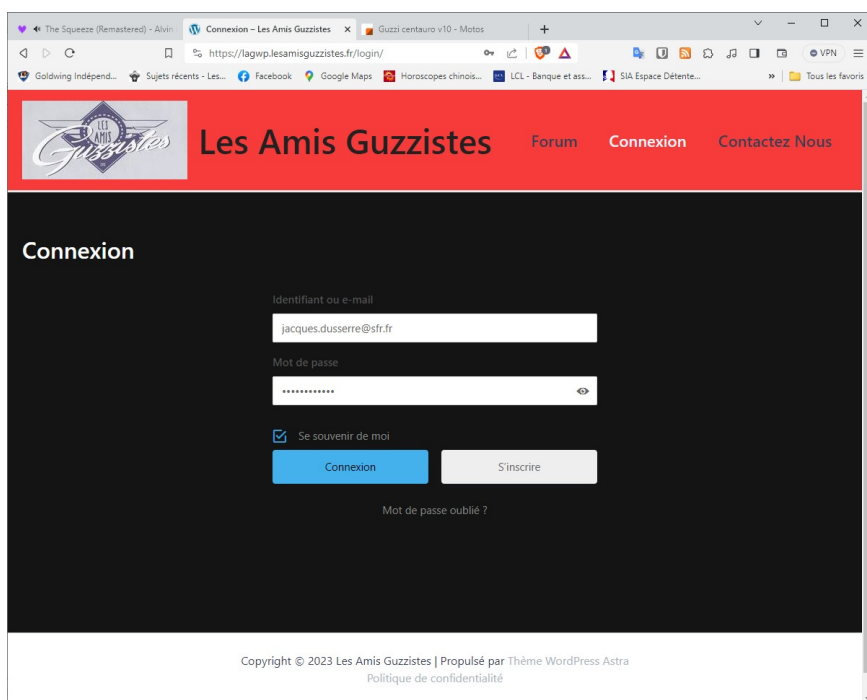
The Squeeze (Remastered) - Alvin
Connexion – Les Amis Guzzistes
Guzzi centauro v10 - Motos
https://lagwp.lesamisguzzistes.fr/login/
VPN
Goldwing Indépend...
Sujets récents - Les...
Facebook
Google Maps
Horoscopes chinois...
LCL - Banque et ass...
SIA Espace Détente...
Tous les favoris

LES AMIS Guzzistes

Les Amis Guzzistes

Forum
Connexion
Contactez Nous

Connexion

Identifiant ou e-mail
jacques.dusserre@sfr.fr
Mot de passe
••••••••••••
Se souvenir de moi
Connexion
S'inscrire
Mot de passe oublié ?

Copyright © 2023 Les Amis Guzzistes | Propulsé par Thème WordPress Astra
Politique de confidentialité